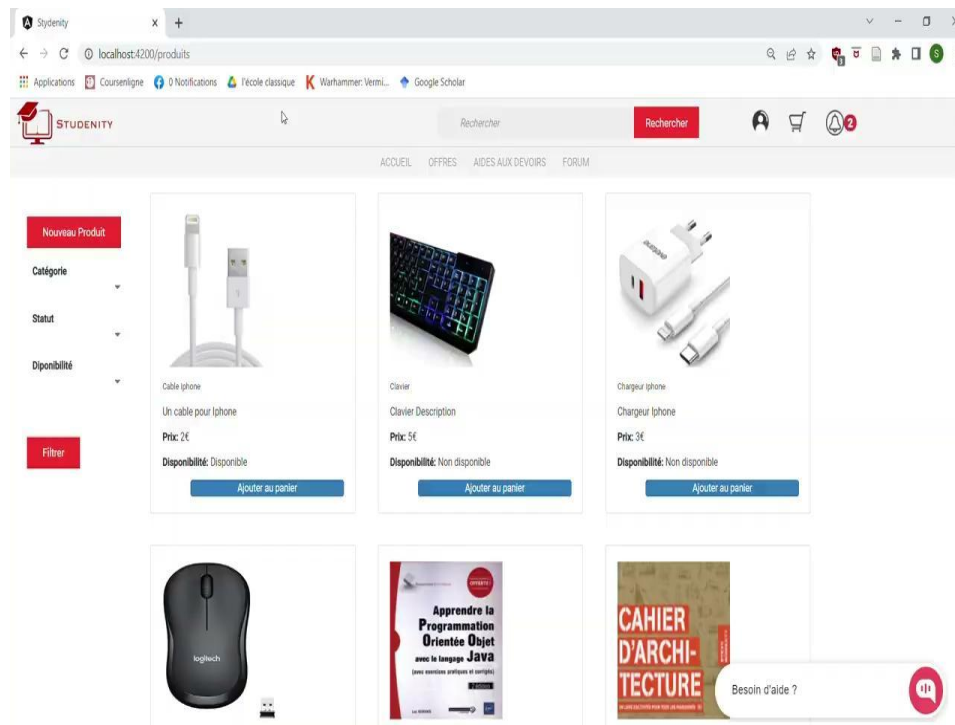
Stydenity × +

localhost:4200/produits

Applications Courseligne 0 Notifications l'école classique Warhammer: Vermi... Google Scholar

STUDENITY

Rechercher Rechercher

2

ACCUEIL OFFRES AIDES AUX DEVOIRS FORUM

Nouveau Produit

Catégorie

Statut

Diponibilité

Filtrer

Cable Iphone

Un cable pour Iphone

**Prix:** 2€

**Disponibilité:** Disponible

Ajouter au panier

Clavier

Clavier Description

**Prix:** 5€

**Disponibilité:** Non disponible

Ajouter au panier

Chargeur Iphone

Chargeur Iphone

**Prix:** 3€

**Disponibilité:** Non disponible

Ajouter au panier

logitech

Apprendre la Programmation Orientée Objet avec le langage Java

(avec exercices pratiques et corrigés)

CAHIER D'ARCHITECTURE

Besoin d'aide ?